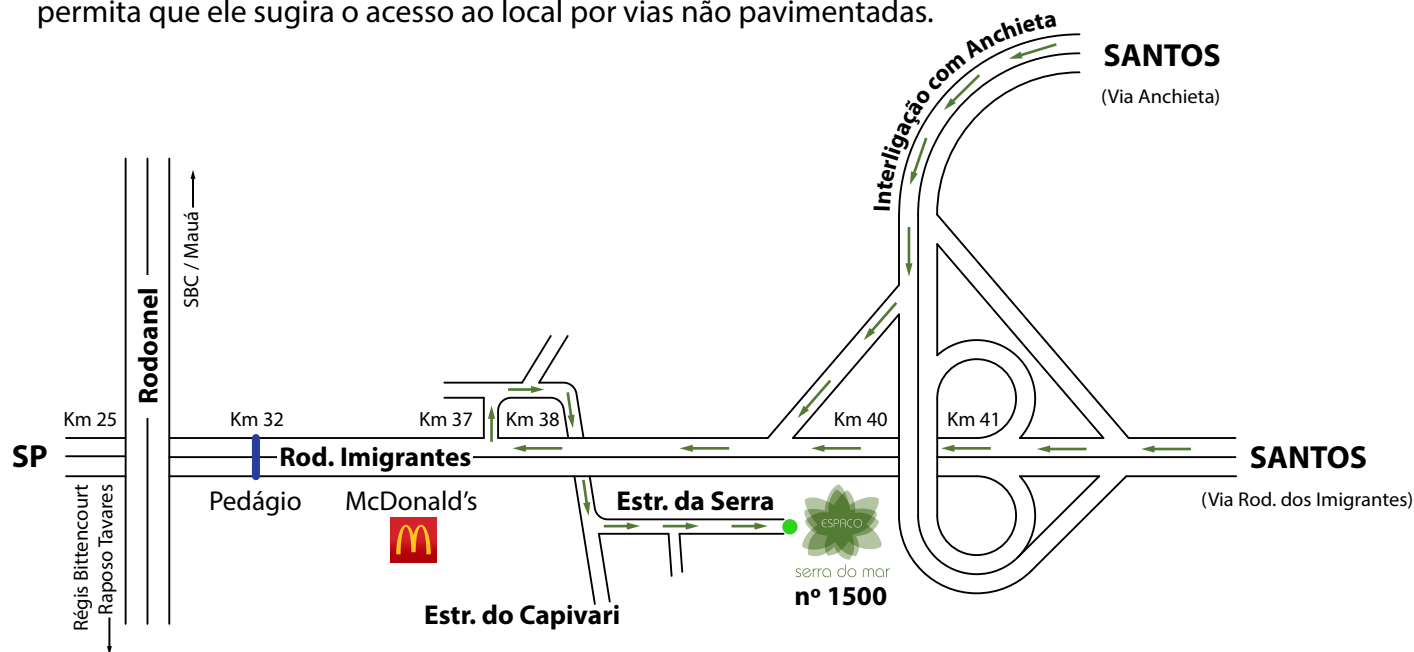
permita que ele sugira o acesso ao local por vias não pavimentadas.

Interligação com Anchieta

SANTOS
(Via Anchieta)

SBC / Mauá

Rodoanel

Km 25
Km 32
Km 37
Km 38
Km 40
Km 41

SP
Rod. Imigrantes
SANTOS
(Via Rod. dos Imigrantes)

Pedágio
McDonald's
Estr. da Serra
ESPAÇO
serra do mar
nº 1500

Régis Bittencourt
Raposo Tavares

Estr. do Capivari